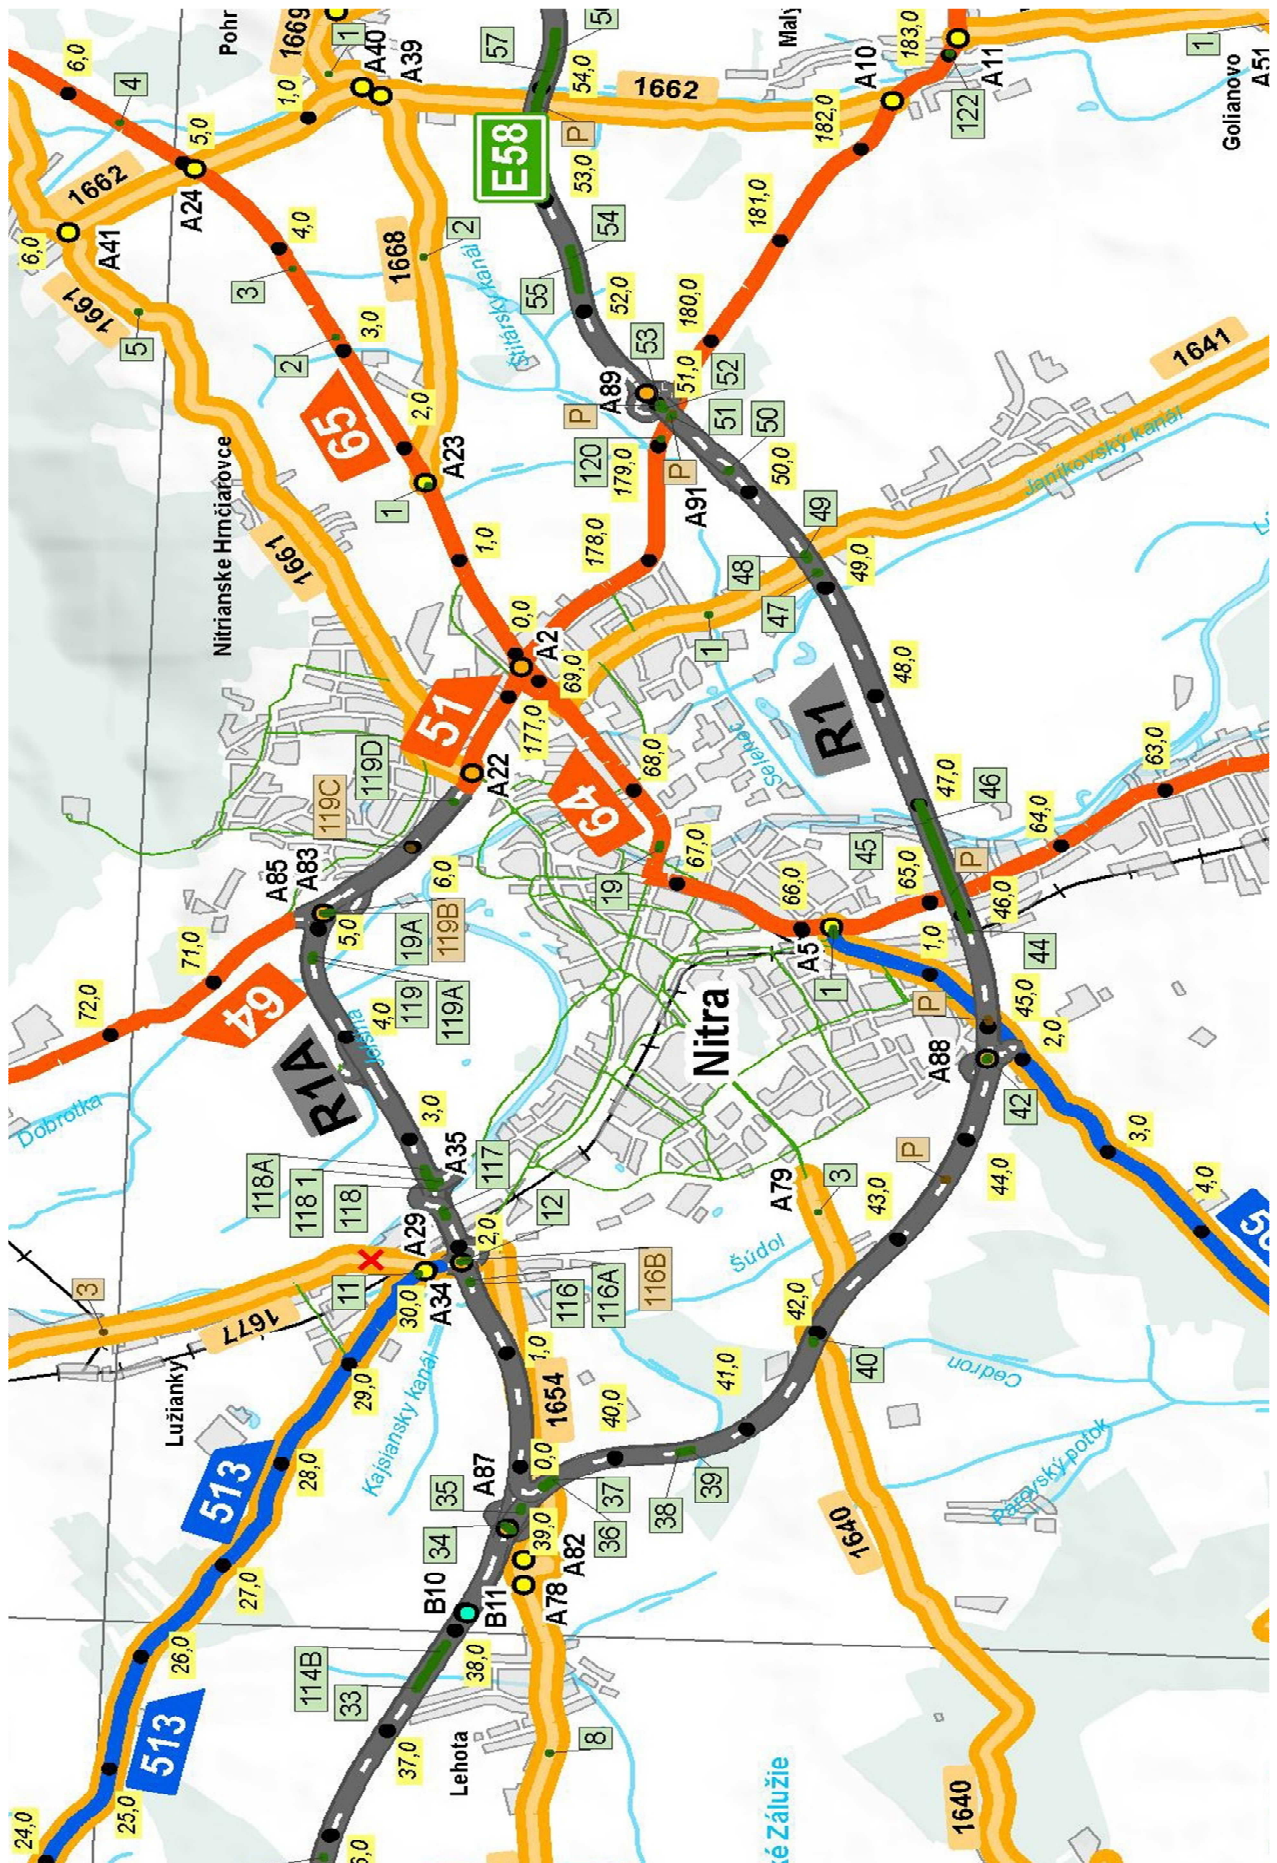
Pohr
1669
1
A40
A39
57
E58
54,0
1662
Malý
182,0
A10
183,0
A11
122
1
Golianovo
A51
6,0
4
5,0
A24
1662
1,0
P
53,0
181,0
6,0
A41
4,0
3
1668
2
54
55
1661
5
3,0
2
Štitársky kanál
52,0
180,0
53
A89
51,0
52
1641
65
2,0
P
120
179,0
P
51
50
A23
1
A91
50,0
Janíkovský kanál
Nitrianske Hrnčiarovce
1661
1,0
178,0
49
48
49,0
47
0,0
A2
1
69,0
51
177,0
R1
48,0
119D
119C
A22
68,0
64
Selenec
47,0
46
63,0
A85
A83
6,0
67,0
45
P
64,0
19
65,0
5,0
19A
119B
66,0
46,0
A5
1,0
44
71,0
64
4,0
119
119A
Nitra
1
P
45,0
A88
2,0
72,0
R1A
Nitra
42
Dobrotka
3,0
A35
117
118A
118 1
118
A79
3
P
43,0
44,0
3,0
4,0
3
A29
2,0
12
Šúdol
5
1677
11
30,0
A34
116
116A
116B
42,0
40
Cedron
Lužianky
29,0
1,0
1654
40,0
41,0
513
28,0
Kajsiansky kanál
A87
35
0,0
37
38
39
Párovský potok
34
39,0
36
A82
1640
27,0
B10
B11
A78
26,0
114B
33
38,0
513
8
Lehota
37,0
1640
25,0
24,0
6,0
ské Záluže